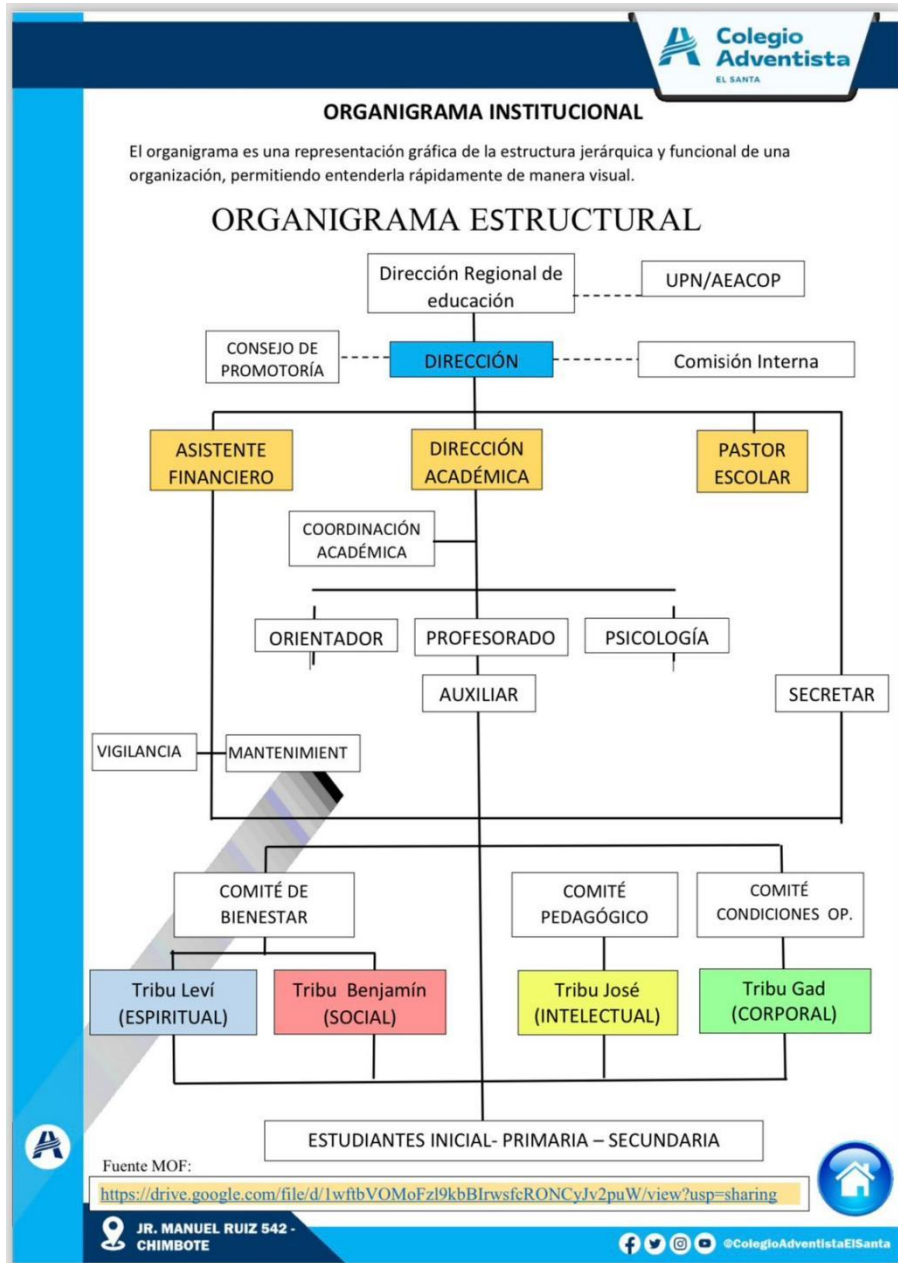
Colegio Adventista
EL SANTA

ORGANIGRAMA INSTITUCIONAL

El organigrama es una representación gráfica de la estructura jerárquica y funcional de una organización, permitiendo entenderla rápidamente de manera visual.

ORGANIGRAMA ESTRUCTURAL

Dirección Regional de educación
UPN/AEACOP
CONSEJO DE PROMOTORÍA
DIRECCIÓN
Comisión Interna
ASISTENTE FINANCIERO
DIRECCIÓN ACADÉMICA
PASTOR ESCOLAR
COORDINACIÓN ACADÉMICA
ORIENTADOR
PROFESORADO
PSICOLOGÍA
AUXILIAR
SECRETAR
VIGILANCIA
MANTENIMIENT
COMITÉ DE BIENESTAR
COMITÉ PEDAGÓGICO
COMITÉ CONDICIONES OP.
Tribu Leví (ESPIRITUAL)
Tribu Benjamín (SOCIAL)
Tribu José (INTELECTUAL)
Tribu Gad (CORPORAL)
ESTUDIANTES INICIAL- PRIMARIA – SECUNDARIA

Fuente MOF:
https://drive.google.com/file/d/1wftbVOMoFzl9kbBIrwsfcRONCyJv2puW/view?usp=sharing

JR. MANUEL RUIZ 542 - CHIMBOTE
@ColegioAdventistaElSanta